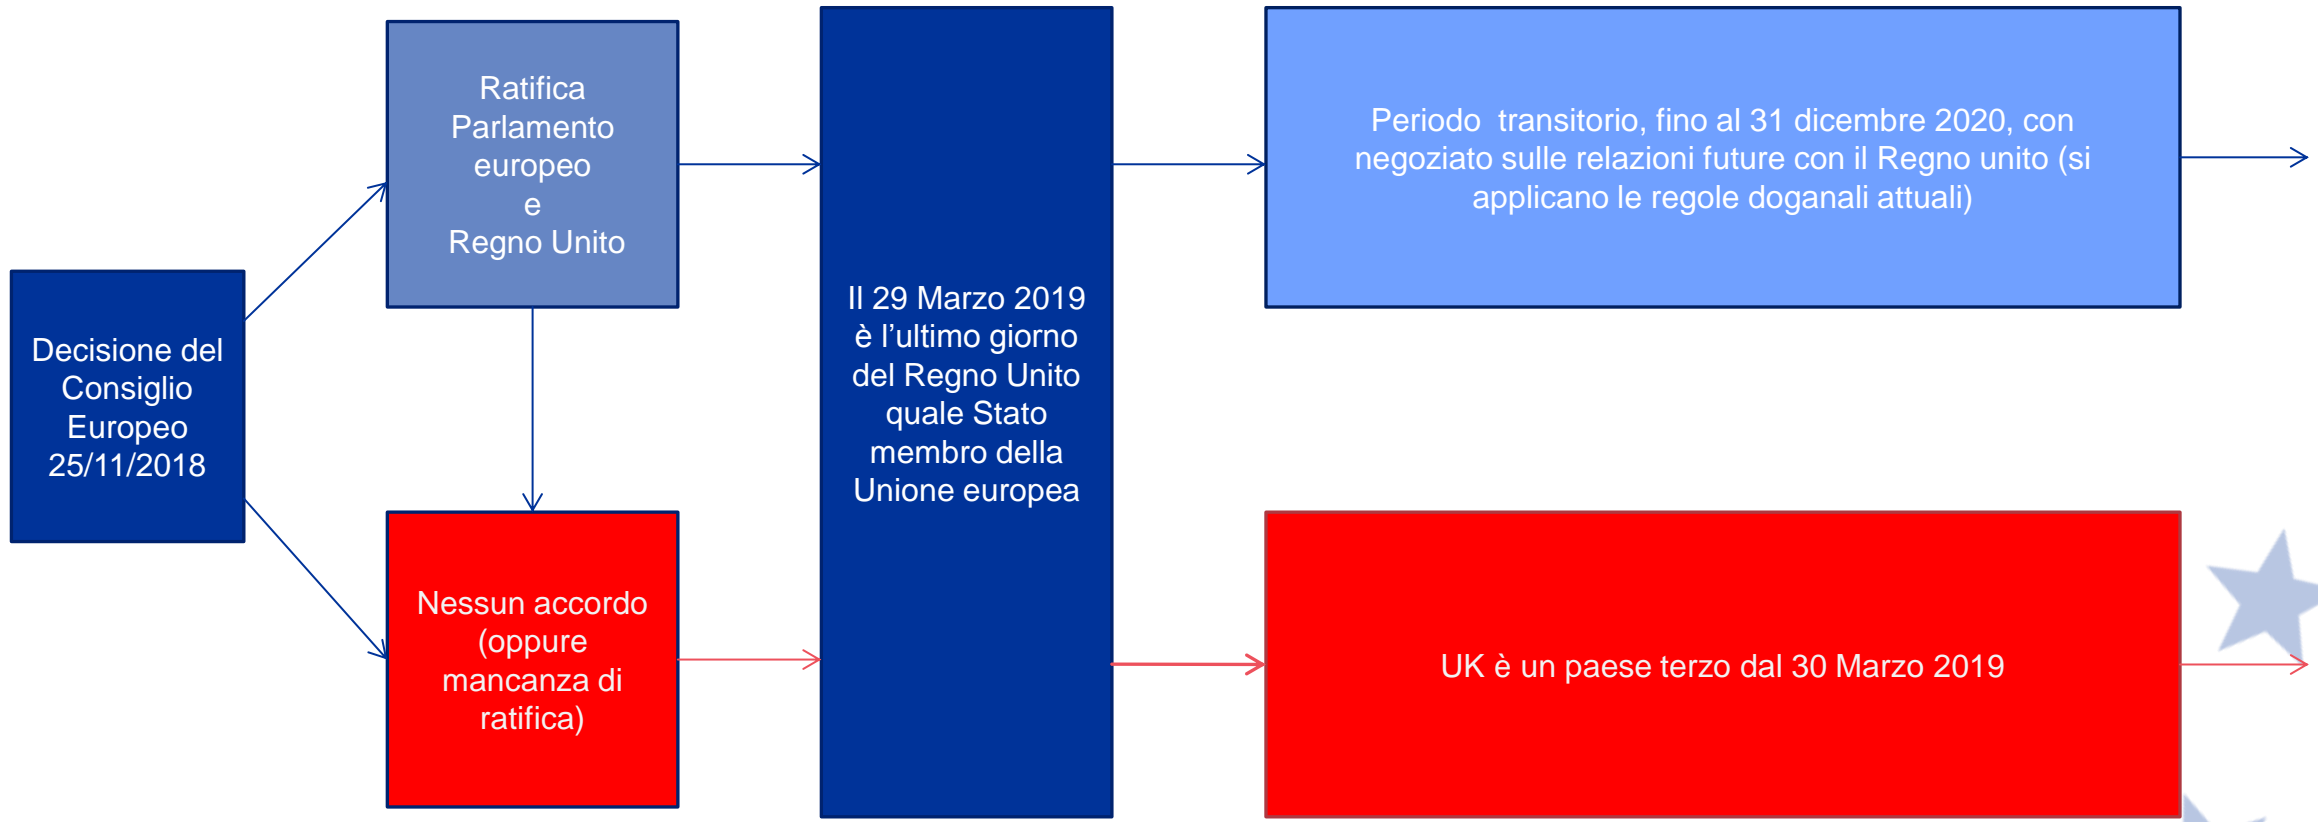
Decisione del Consiglio Europeo 25/11/2018

Ratifica Parlamento europeo e Regno Unito

Nessun accordo (oppure mancanza di ratifica)

Il 29 Marzo 2019 è l'ultimo giorno del Regno Unito quale Stato membro della Unione europea

Periodo transitorio, fino al 31 dicembre 2020, con negoziato sulle relazioni future con il Regno unito (si applicano le regole doganali attuali)

UK è un paese terzo dal 30 Marzo 2019